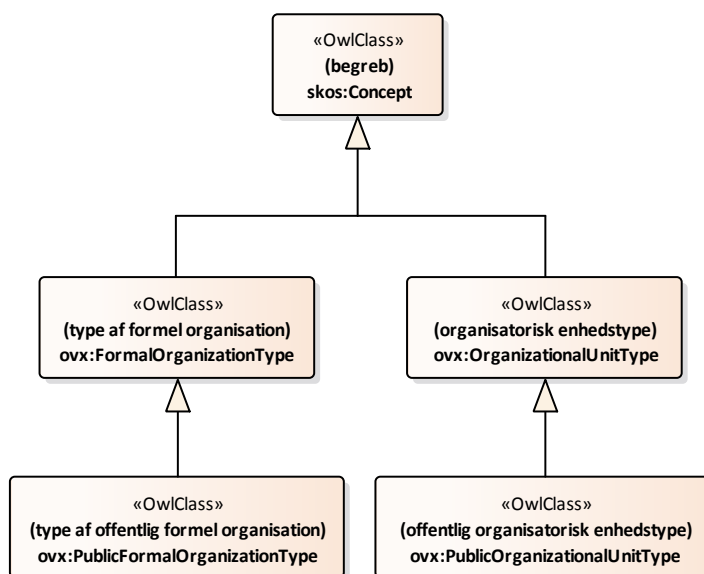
«OwlClass»
(begreb)
skos:Concept

«OwlClass»
(type af formel organisation)
ovx:FormalOrganizationType

«OwlClass»
(organisatorisk enhedstype)
ovx:OrganizationalUnitType

«OwlClass»
(type af offentlig formel organisation)
ovx:PublicFormalOrganizationType

«OwlClass»
(offentlig organisatorisk enhedstype)
ovx:PublicOrganizationalUnitType